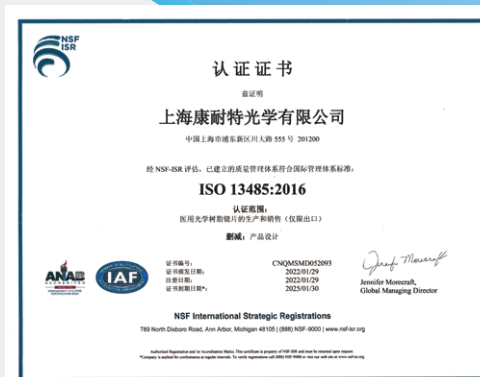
NSF ISR

认 证 证 书

兹证明

上海康耐特光学有限公司

中国上海市浦东新区川大路 555 号 201200

经 NSF-ISR 评估，已建立的质量管理体系符合国际管理体系标准：

ISO 13485:2016

认证范围：
医用光学树脂镜片的生产和销售（仅限出口）

删减：产品设计

| 证书编号： | CNQMSMD052093 |
|---|---|
| 证书颁发日期： | 2022/01/29 |
| 注册日期： | 2022/01/29 |
| 证书到期日期*： | 2025/01/30 |

Jennifer Morecraft,
Global Managing Director

ANAB

IAF

NSF International Strategic Registrations

789 North Dixboro Road, Ann Arbor, Michigan 48105 | (888) NSF-9000 | www.nsf-isr.org

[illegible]